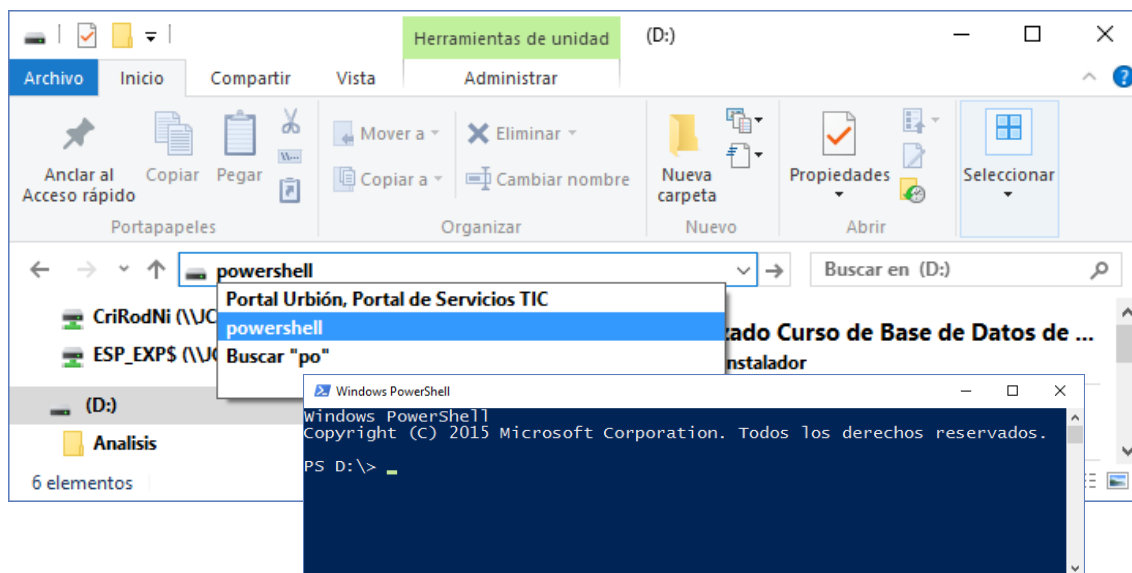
Herramientas de unidad
(D:)
Archivo
Inicio
Compartir
Vista
Administrar
Anclar al Acceso rápido
Copiar
Pegar
Portapapeles
Mover a
Copiar a
Eliminar
Cambiar nombre
Organizar
Nueva carpeta
Nuevo
Propiedades
Abrir
Seleccionar
powershell
Buscar en (D:)
Portal Urbión, Portal de Servicios TIC
powershell
Buscar "po"
CriRodNi (\\JC
ESP_EXP$ (\\JC
(D:)
Analisis
6 elementos
zado Curso de Base de Datos de ...
nstalador
Windows PowerShell
Windows PowerShell
Copyright (C) 2015 Microsoft Corporation. Todos los derechos reservados.

PS D:\>